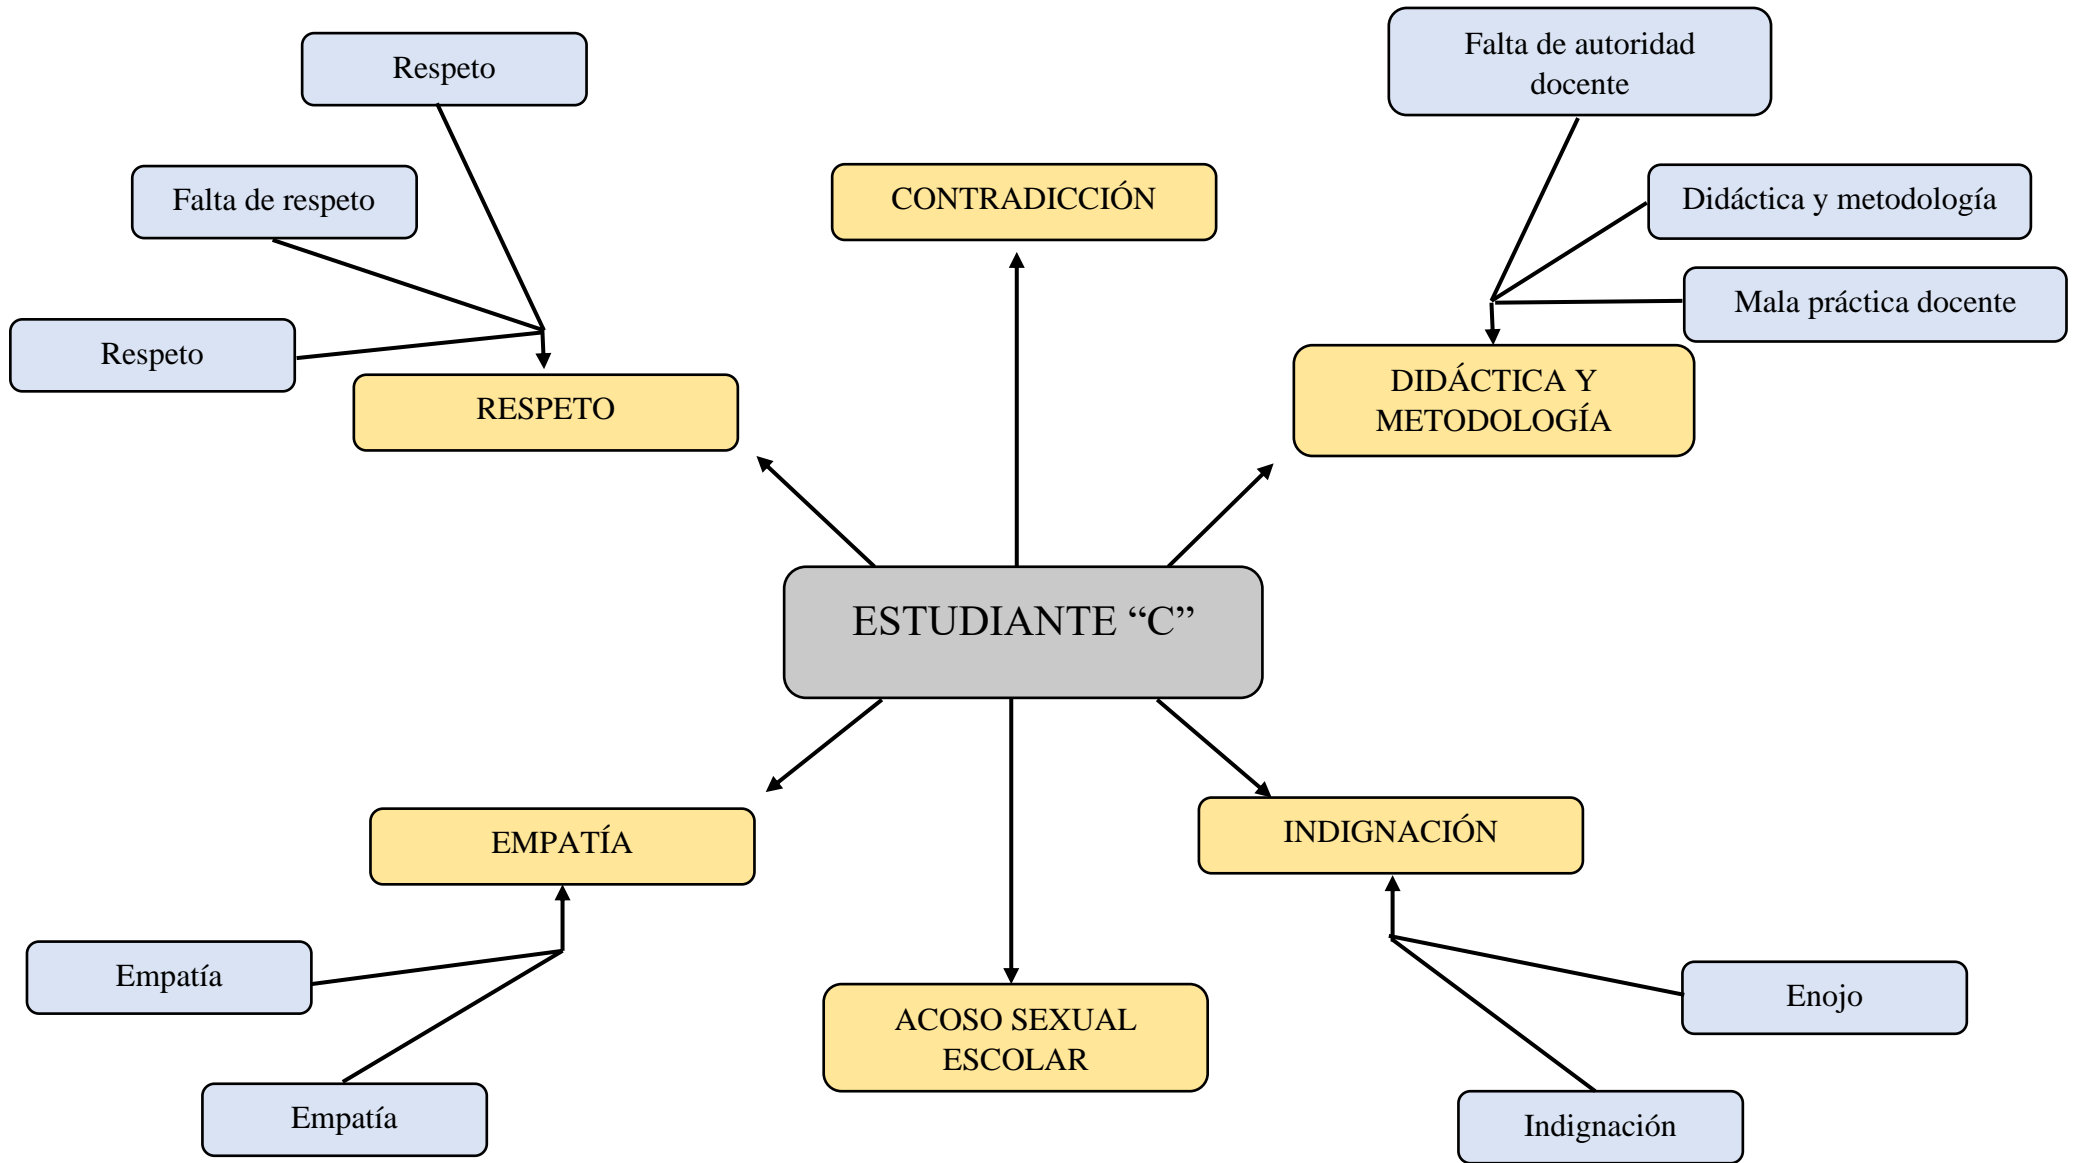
Respeto

Falta de respeto

Respeto

RESPETO

CONTRADICCIÓN

Falta de autoridad docente

Didáctica y metodología

Mala práctica docente

DIDÁCTICA Y METODOLOGÍA

ESTUDIANTE “C”

EMPATÍA

Empatía

Empatía

ACOSO SEXUAL ESCOLAR

INDIGNACIÓN

Enojo

Indignación